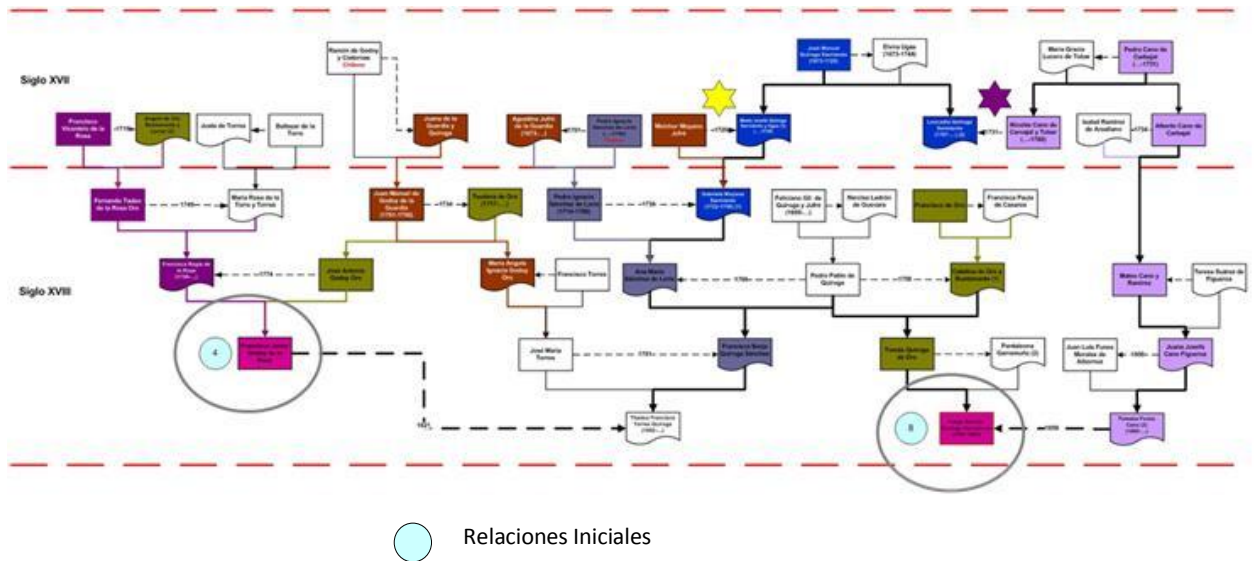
Siglo XVII

Siglo XVIII

Ramón de Godoy y Cisternas

José Manuel Quiroga Sarmiento (1673-1720)

Elvira Ugas (1673-1749)

María Gracia Lucero de Tobar

Pedro Cano de Carbajal (...-1731)

Francisco Vicentelo de la Rosa

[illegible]

Justo de Torres

Baltasar de la Torre

Juana de la Guardia y Quiroga

Agustina Jofré de la Guardia (1674-...)

Pedro Ignacio Sánchez de Loria

Melchor Moyano Jofré

María Josefa Quiroga Sarmiento y Ugas

Leonarda Quiroga Sarmiento

Nicolás Cano de Carvajal y Tobar (...-1768)

Isabel Ramírez de Arellano

Alberto Cano de Carbajal

Fernando Tadeo de la Rosa Oro

María Rosa de la Torre y Torres

Juan Manuel de Godoy de la Guardia

Teodora de Oro

Pedro Ignacio Sánchez de Loria

Gabriela Moyano Sarmiento

Feliciano Gil. de Quiroga y Jofré

Narcisa Ladrón de Guevara

Francisco de Oro

Francisca Paula de Cáceres

Francisca Regis de la Rosa

José Antonio Godoy Oro

María Ángela Ignacia Godoy Oro

Francisco Torres

Ana María Sánchez de Loria

Pedro Pablo de Quiroga

Catalina de Oro y Bustamante

Mateo Cano y Ramírez

Teresa Suárez de Figueroa

4

José María Torres

Francisca Borja Quiroga Sánchez

Tomás Quiroga de Oro

Pantaleona Garramuño

Juan Luis Funes Morales de Albornoz

Juana Josefa Cano Figueroa

Thadeo Francisco Torres Quiroga

8

Tomasa Funes Cano

1739

1749

1734

1774

1720

1736

1760

1758

1791

1800

1830

Relaciones Iniciales